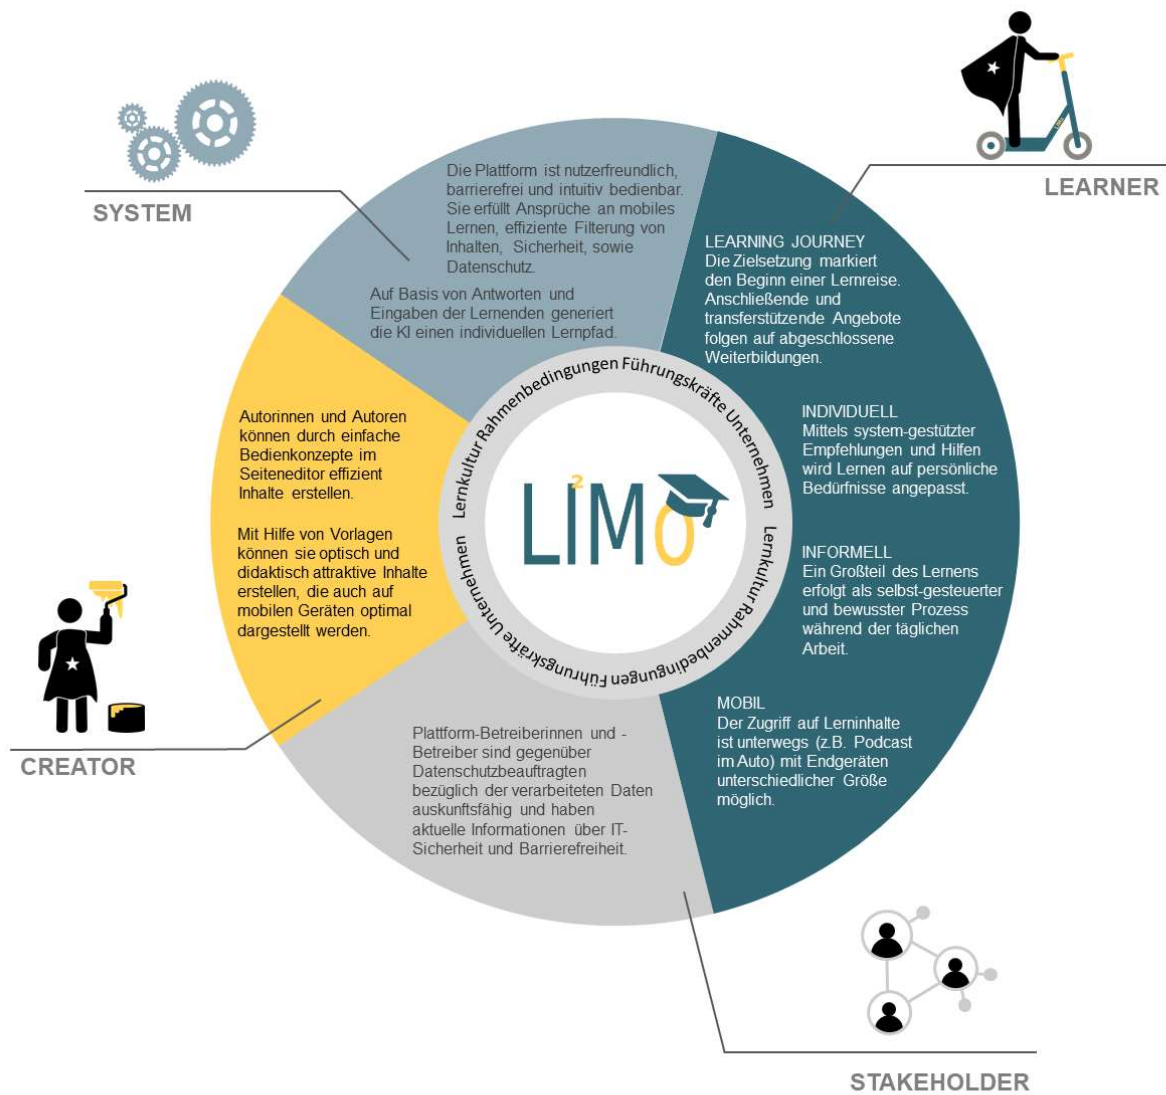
SYSTEM

Die Plattform ist nutzerfreundlich, barrierefrei und intuitiv bedienbar. Sie erfüllt Ansprüche an mobiles Lernen, effiziente Filterung von Inhalten, Sicherheit, sowie Datenschutz.

Auf Basis von Antworten und Eingaben der Lernenden generiert die KI einen individuellen Lernpfad.

LEARNER

LEARNING JOURNEY
Die Zielsetzung markiert den Beginn einer Lernreise. Anschließende und transferstützende Angebote folgen auf abgeschlossene Weiterbildungen.

INDIVIDUELL
Mittels system-gestützter Empfehlungen und Hilfen wird Lernen auf persönliche Bedürfnisse angepasst.

INFORMELL
Ein Großteil des Lernens erfolgt als selbst-gesteuerter und bewusster Prozess während der täglichen Arbeit.

MOBIL
Der Zugriff auf Lerninhalte ist unterwegs (z.B. Podcast im Auto) mit Endgeräten unterschiedlicher Größe möglich.

Lernkultur Rahmenbedingungen Führungskräfte Unternehmen

LIMO²

Lernkultur Rahmenbedingungen Führungskräfte Unternehmen

Autorinnen und Autoren können durch einfache Bedienkonzepte im Seiteneditor effizient Inhalte erstellen.

Mit Hilfe von Vorlagen können sie optisch und didaktisch attraktive Inhalte erstellen, die auch auf mobilen Geräten optimal dargestellt werden.

CREATOR

Plattform-Betreiberinnen und -Betreiber sind gegenüber Datenschutzbeauftragten bezüglich der verarbeiteten Daten auskunftsfähig und haben aktuelle Informationen über IT-Sicherheit und Barrierefreiheit.

STAKEHOLDER